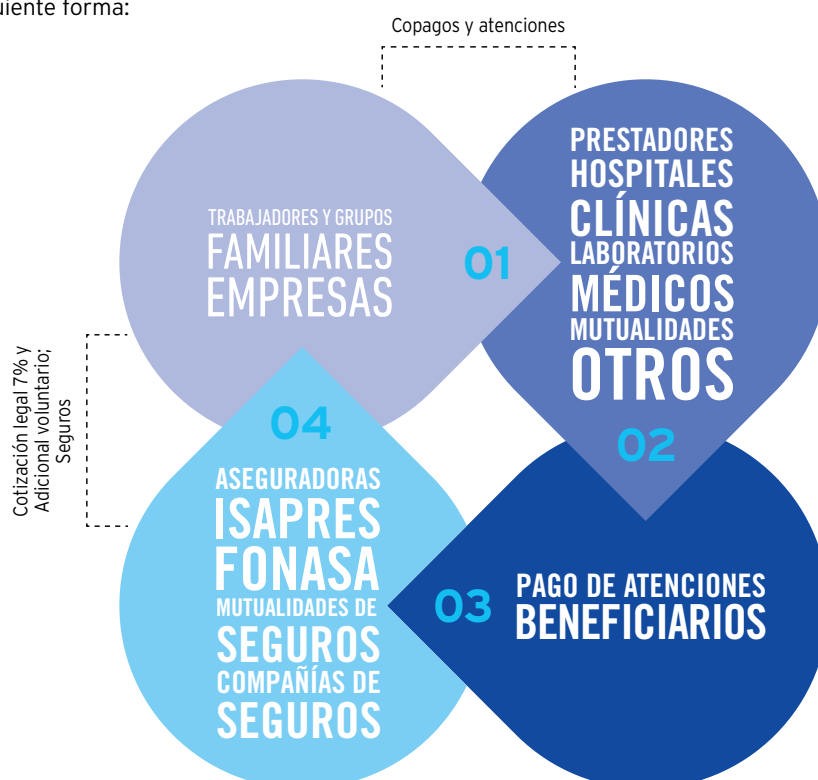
uiente forma:

Copagos y atenciones

TRABAJADORES Y GRUPOS FAMILIARES EMPRESAS

01

PRESTADORES HOSPITALES CLÍNICAS LABORATORIOS MÉDICOS MUTUALIDADES OTROS

02

Cotización legal 7% y Adicional voluntario; Seguros

04

ASEGURADORAS ISAPRES FONASA MUTUALIDADES DE SEGUROS COMPAÑÍAS DE SEGUROS

03

PAGO DE ATENCIONES BENEFICIARIOS